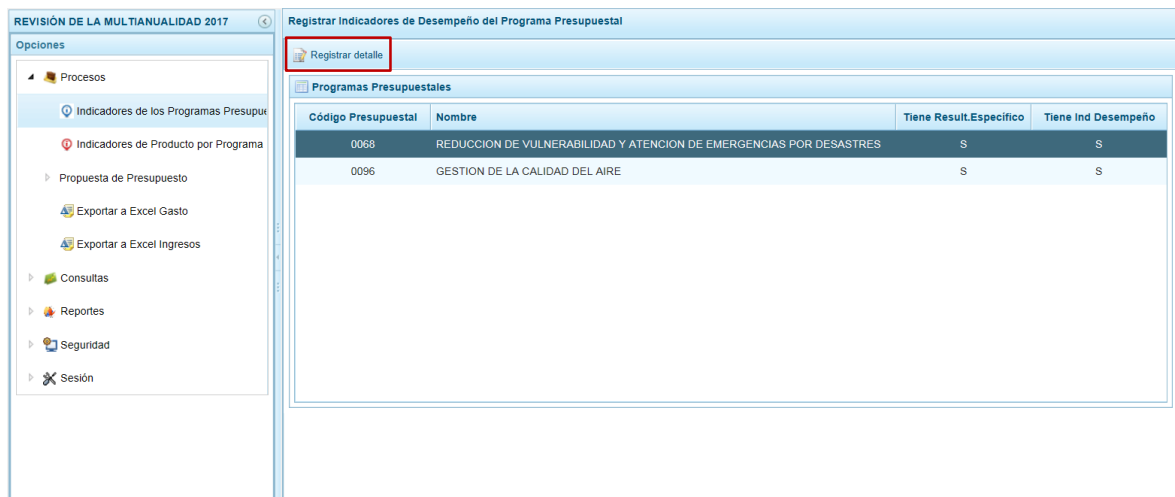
REVISIÓN DE LA MULTIANUALIDAD 2017

Opciones

Procesos

Indicadores de los Programas Presupue

Indicadores de Producto por Programa

Propuesta de Presupuesto

Exportar a Excel Gasto

Exportar a Excel Ingresos

Consultas

Reportes

Seguridad

Sesión

Registrar Indicadores de Desempeño del Programa Presupuestal

Registrar detalle

Programas Presupuestales

| Código Presupuestal | Nombre | Tiene Result.Especifico | Tiene Ind Desempeño |
|---|---|---|---|
| 0068 | REDUCCION DE VULNERABILIDAD Y ATENCION DE EMERGENCIAS POR DESASTRES | S | S |
| 0096 | GESTION DE LA CALIDAD DEL AIRE | S | S |